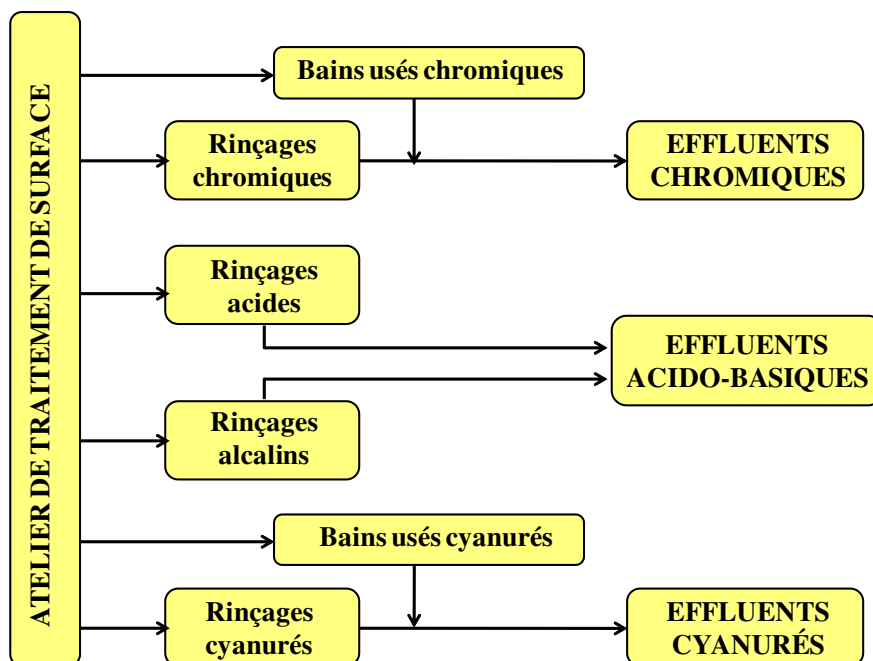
ATELIER DE TRAITEMENT DE SURFACE

Bains usés chromiques

Rinçages chromiques

EFFLUENTS CHROMIQUES

Rinçages acides

EFFLUENTS ACIDO-BASIQUES

Rinçages alcalins

Bains usés cyanurés

Rinçages cyanurés

EFFLUENTS CYANURÉS